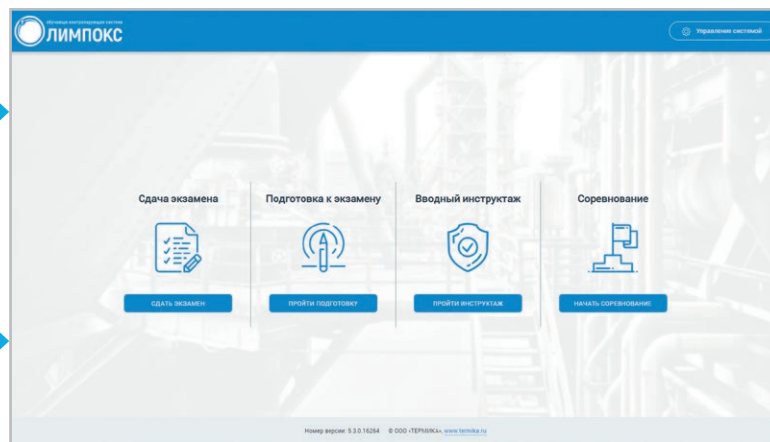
обучающе-контролирующая система
ОЛИМПОКС

Управление системой

Сдача экзамена

СДАТЬ ЭКЗАМЕН

Подготовка к экзамену

ПРОЙТИ ПОДГОТОВКУ

Вводный инструктаж

ПРОЙТИ ИНСТРУКТАЖ

Соревнование

НАЧАТЬ СОРЕВНОВАНИЕ

Номер версии: 5.3.0.16264 © ООО «ТЕРМИКА», www.termika.ru